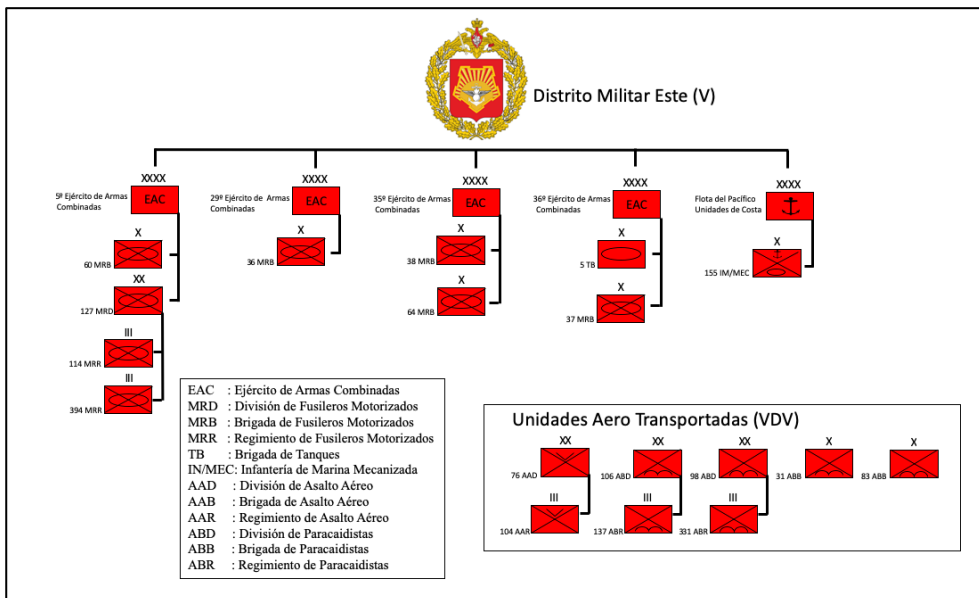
Distrito Militar Este (V)

XXXX
5º Ejército de Armas Combinadas
EAC
X
60 MRB
XX
127 MRD
III
114 MRR
III
394 MRR

XXXX
29º Ejército de Armas Combinadas
EAC
X
36 MRB

XXXX
35º Ejército de Armas Combinadas
EAC
X
38 MRB
X
64 MRB

XXXX
36º Ejército de Armas Combinadas
EAC
X
5 TB
X
37 MRB

XXXX
Flota del Pacífico Unidades de Costa
X
155 IM/MEC

EAC : Ejército de Armas Combinadas
MRD : División de Fusileros Motorizados
MRB : Brigada de Fusileros Motorizados
MRR : Regimiento de Fusileros Motorizados
TB : Brigada de Tanques
IN/MEC: Infantería de Marina Mecanizada
AAD : División de Asalto Aéreo
AAB : Brigada de Asalto Aéreo
AAR : Regimiento de Asalto Aéreo
ABD : División de Paracaidistas
ABB : Brigada de Paracaidistas
ABR : Regimiento de Paracaidistas

Unidades Aero Transportadas (VDV)
XX
76 AAD
III
104 AAR
XX
106 ABD
III
137 ABR
XX
98 ABD
III
331 ABR
X
31 ABB
X
83 ABB